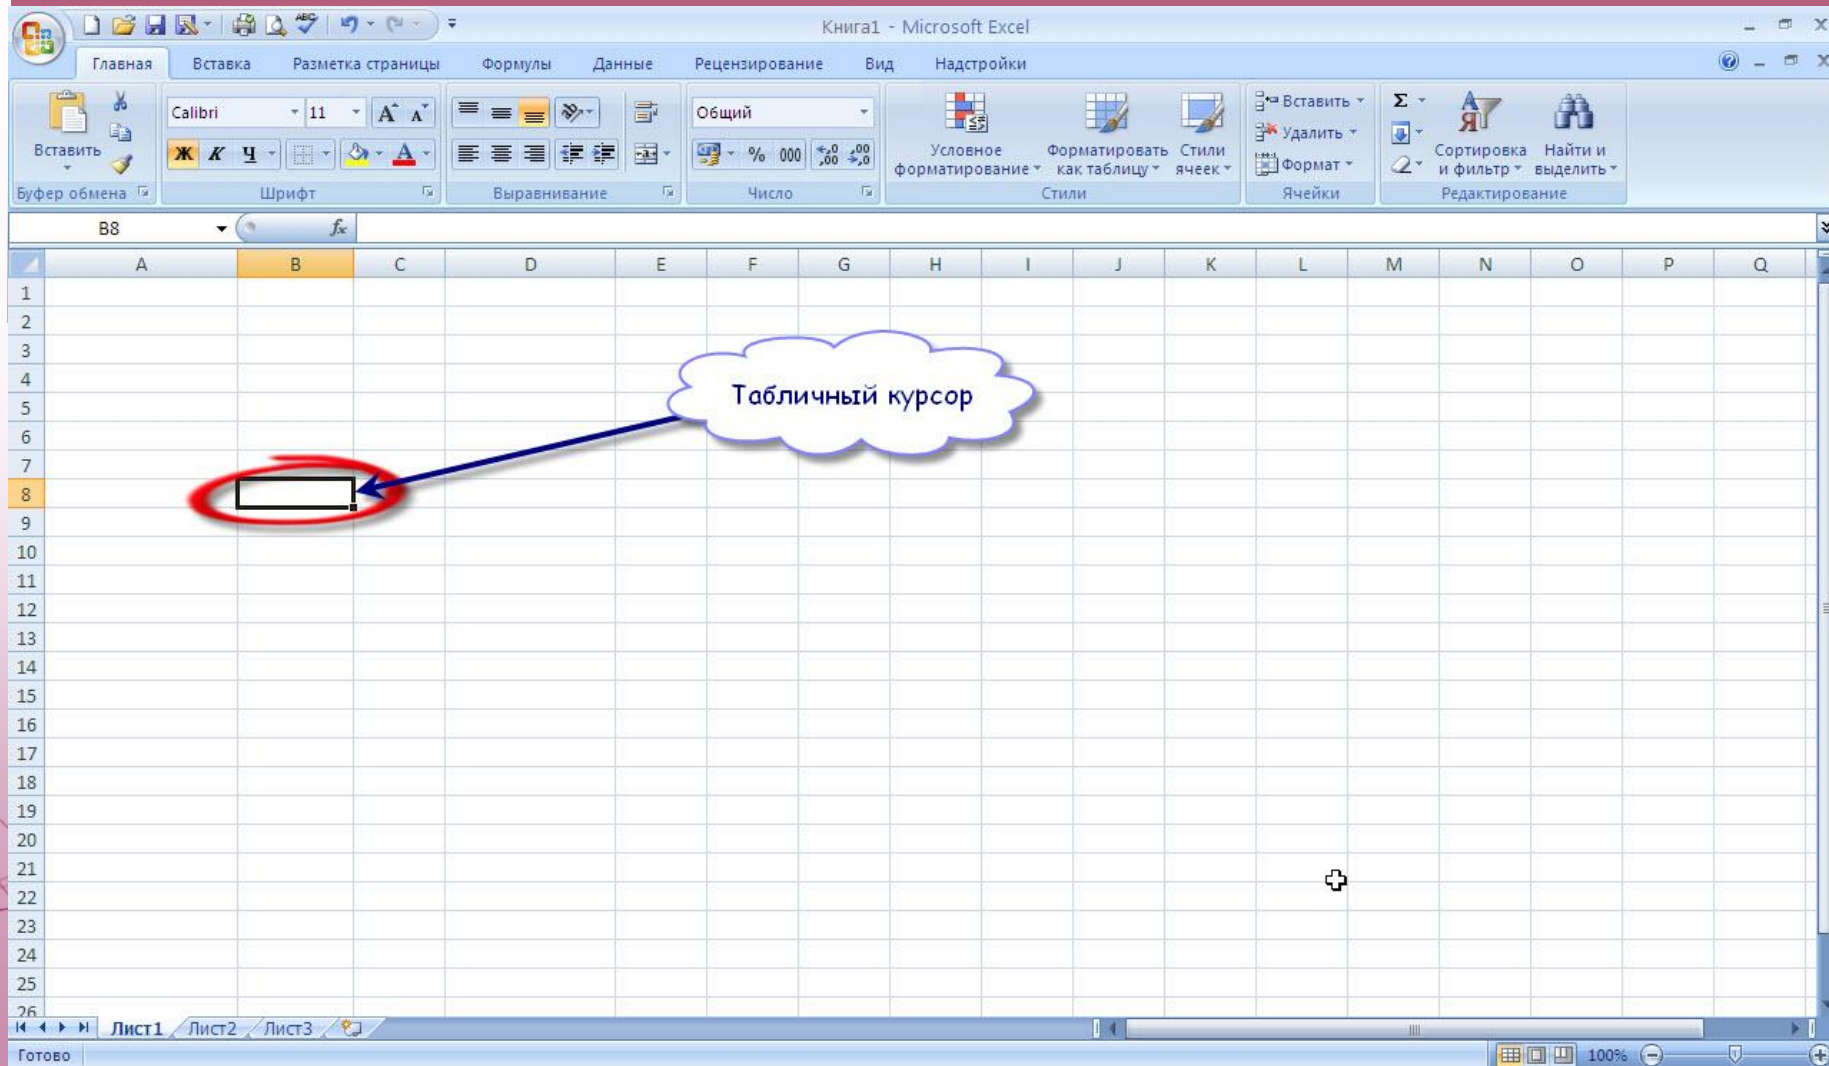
Книга1 - Microsoft Excel

Главная Вставка Разметка страницы Формулы Данные Рецензирование Вид Надстройки

Вставить
Буфер обмена
Calibri 11
A A
Ж К Ч
Шрифт
Выравнивание
Общий
% 000
Число
Условное форматирование
Форматировать как таблицу
Стили ячеек
Стили
Вставить
Удалить
Формат
Ячейки
Σ
Сортировка и фильтр
Найти и выделить
Редактирование

B8 $f_x$

| | A | B | C | D | E | F | G | H | I | J | K | L | M | N | O | P | Q |
|---|---|---|---|---|---|---|---|---|---|---|---|---|---|---|---|---|---|
| 1 | | | | | | | | | | | | | | | | | |
| 2 | | | | | | | | | | | | | | | | | |
| 3 | | | | | | | | | | | | | | | | | |
| 4 | | | | | | | | | | | | | | | | | |
| 5 | | | | | | | | | | | | | | | | | |
| 6 | | | | | | | | | | | | | | | | | |
| 7 | | | | | | | | | | | | | | | | | |
| 8 | | | | | | | | | | | | | | | | | |
| 9 | | | | | | | | | | | | | | | | | |
| 10 | | | | | | | | | | | | | | | | | |
| 11 | | | | | | | | | | | | | | | | | |
| 12 | | | | | | | | | | | | | | | | | |
| 13 | | | | | | | | | | | | | | | | | |
| 14 | | | | | | | | | | | | | | | | | |
| 15 | | | | | | | | | | | | | | | | | |
| 16 | | | | | | | | | | | | | | | | | |
| 17 | | | | | | | | | | | | | | | | | |
| 18 | | | | | | | | | | | | | | | | | |
| 19 | | | | | | | | | | | | | | | | | |
| 20 | | | | | | | | | | | | | | | | | |
| 21 | | | | | | | | | | | | | | | | | |
| 22 | | | | | | | | | | | | | | | | | |
| 23 | | | | | | | | | | | | | | | | | |
| 24 | | | | | | | | | | | | | | | | | |
| 25 | | | | | | | | | | | | | | | | | |
| 26 | | | | | | | | | | | | | | | | | |

Табличный курсор

Лист1 Лист2 Лист3

Готово 100%